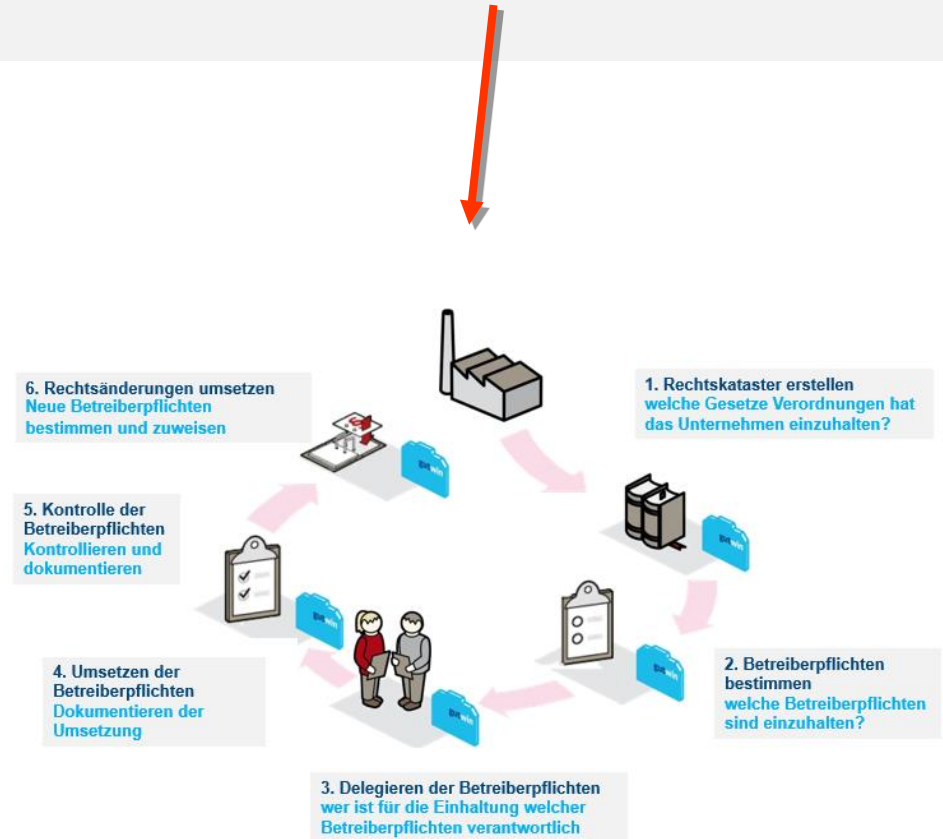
6. Rechtsänderungen umsetzen
Neue Betreiberpflichten bestimmen und zuweisen

1. Rechtskataster erstellen
welche Gesetze Verordnungen hat das Unternehmen einzuhalten?

5. Kontrolle der Betreiberpflichten
Kontrollieren und dokumentieren

4. Umsetzen der Betreiberpflichten
Dokumentieren der Umsetzung

2. Betreiberpflichten bestimmen
welche Betreiberpflichten sind einzuhalten?

3. Delegieren der Betreiberpflichten
wer ist für die Einhaltung welcher Betreiberpflichten verantwortlich